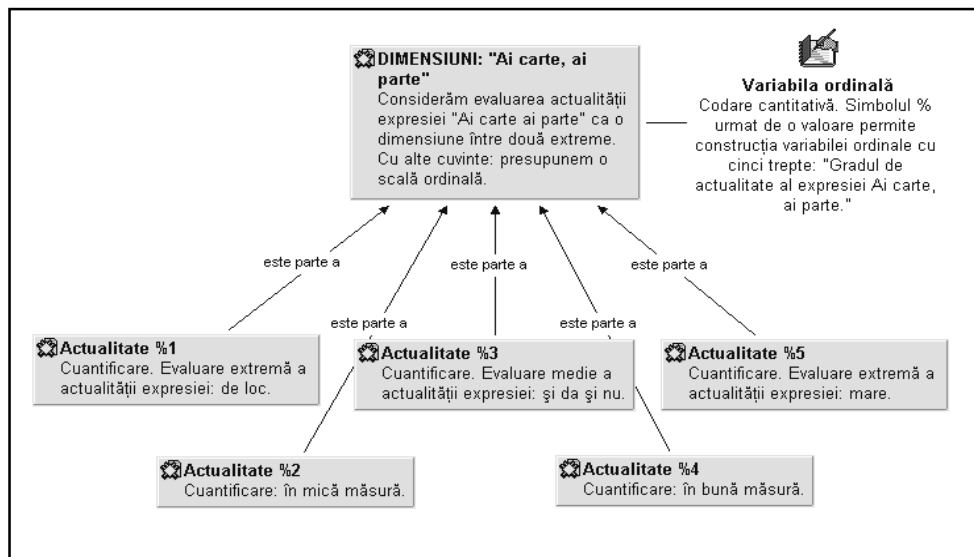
DIMENSIUNI: "Ai carte, ai parte"
Considerăm evaluarea actualităţii expresiei "Ai carte ai parte" ca o dimensiune între două extreme. Cu alte cuvinte: presupunem o scală ordinală.

Variabila ordinală
Codare cantitativă. Simbolul % urmat de o valoare permite construcţia variabilei ordinale cu cinci trepte: "Gradul de actualitate al expresiei Ai carte, ai parte."

este parte a

este parte a

este parte a

este parte a

este parte a

Actualitate %1
Cuantificare. Evaluare extremă a actualităţii expresiei: de loc.

Actualitate %3
Cuantificare. Evaluare medie a actualităţii expresiei: şi da şi nu.

Actualitate %5
Cuantificare. Evaluare extremă a actualităţii expresiei: mare.

Actualitate %2
Cuantificare: în mică măsură.

Actualitate %4
Cuantificare: în bună măsură.